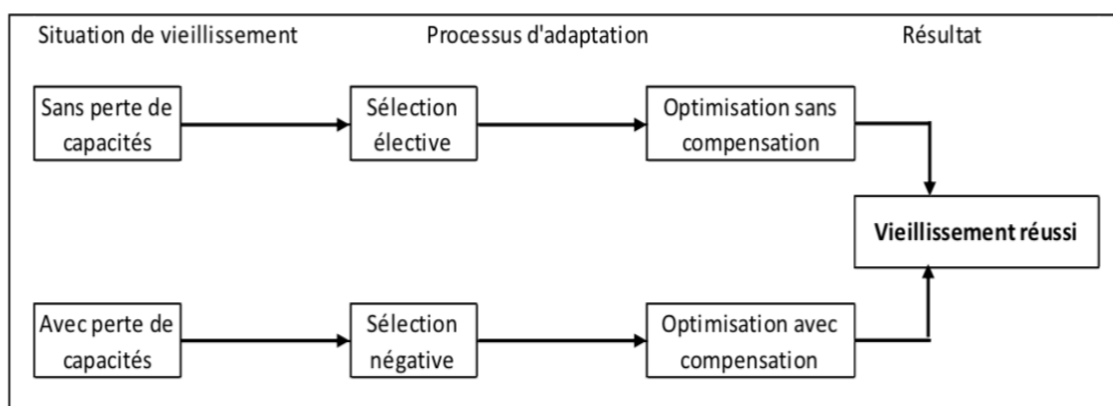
Situation de vieillissement

Processus d'adaptation

Résultat

Sans perte de capacités

Sélection élective

Optimisation sans compensation

Vieillissement réussi

Avec perte de capacités

Sélection négative

Optimisation avec compensation